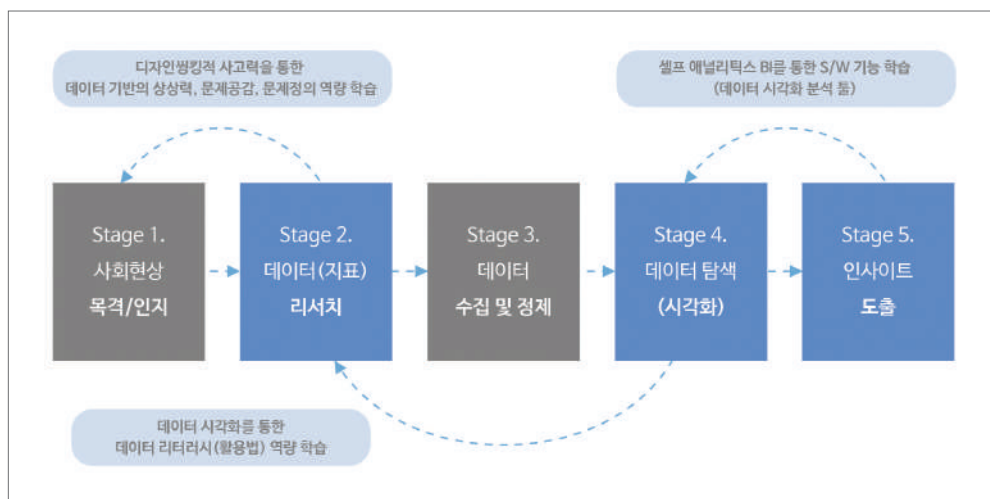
디자인씽킹적 사고력을 통한
데이터 기반의 상상력, 문제공감, 문제정의 역량 학습

셀프 애널리틱스 BI를 통한 S/W 기능 학습
(데이터 시각화 분석 툴)

Stage 1.
사회현상
목격/인지

Stage 2.
데이터 (지표)
리서치

Stage 3.
데이터
수집 및 정제

Stage 4.
데이터 탐색
(시각화)

Stage 5.
인사이트
도출

데이터 시각화를 통한
데이터 리터러시 (활용법) 역량 학습